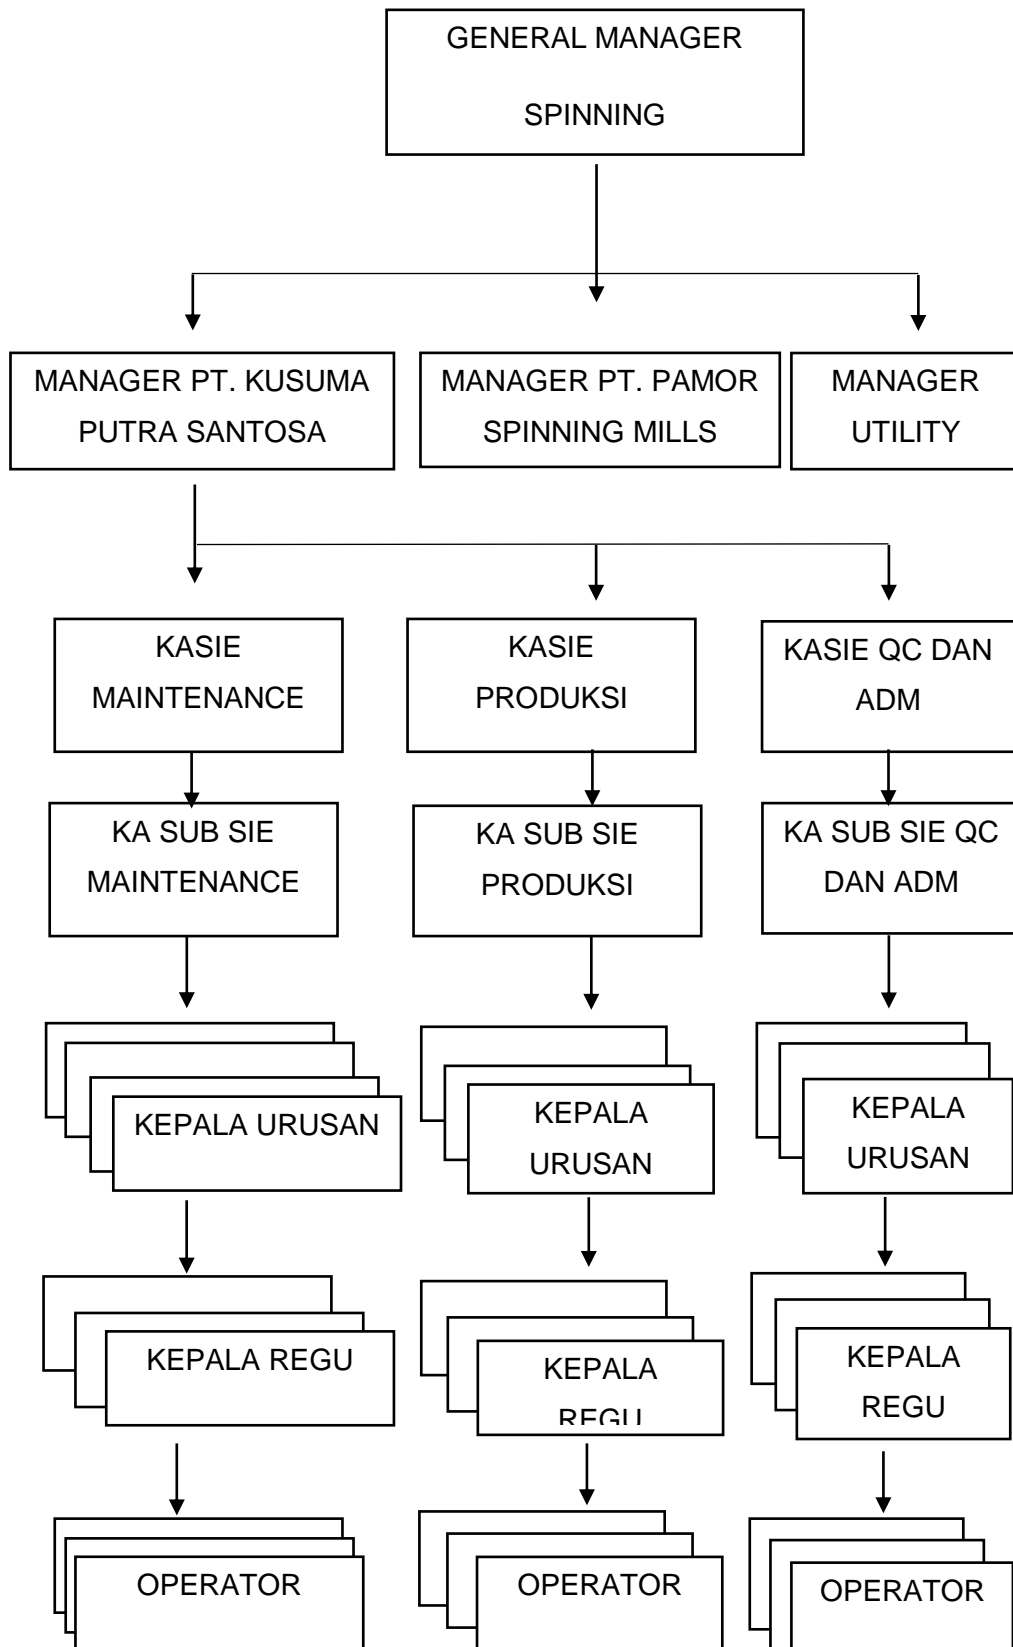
GENERAL MANAGER
SPINNING

MANAGER PT. KUSUMA PUTRA SANTOSA

MANAGER PT. PAMOR SPINNING MILLS

MANAGER UTILITY

KASIE MAINTENANCE

KASIE PRODUKSI

KASIE QC DAN ADM

KA SUB SIE MAINTENANCE

KA SUB SIE PRODUKSI

KA SUB SIE QC DAN ADM

KEPALA URUSAN

KEPALA URUSAN

KEPALA URUSAN

KEPALA REGU

KEPALA REGU

KEPALA REGU

OPERATOR

OPERATOR

OPERATOR